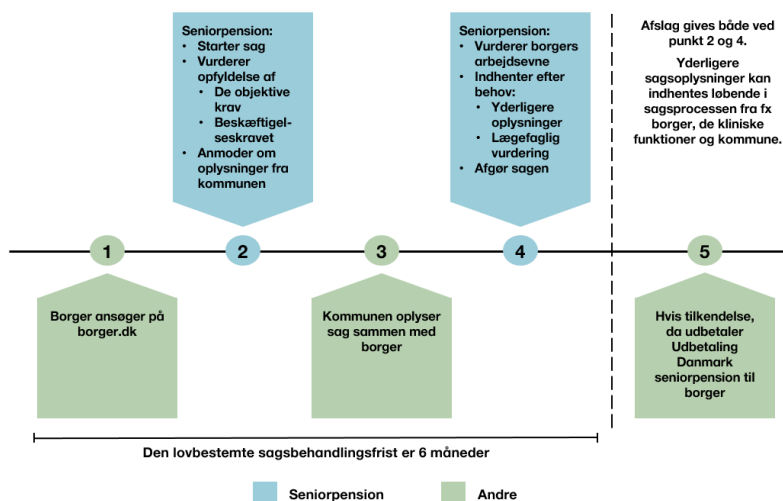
Seniorpension:
- Starter sag
- Vurderer opfyldelse af
  - De objektive krav
  - Beskæftigelseskravet
- Anmoder om oplysninger fra kommunen

Seniorpension:
- Vurderer borgers arbejdsevne
- Indhenter efter behov:
  - Yderligere oplysninger
  - Lægefaglig vurdering
- Afgør sagen

Afslag gives både ved punkt 2 og 4.

Yderligere sagsoplysninger kan indhentes løbende i sagsprocessen fra fx borger, de kliniske funktioner og kommune.

1

2

3

4

5

Borger ansøger på borger.dk

Kommunen oplyser sag sammen med borger

Hvis tilkendelse, da udbetaler Udbetaling Danmark seniorpension til borger

Den lovbestemte sagsbehandlingsfrist er 6 måneder

Seniorpension

Andre